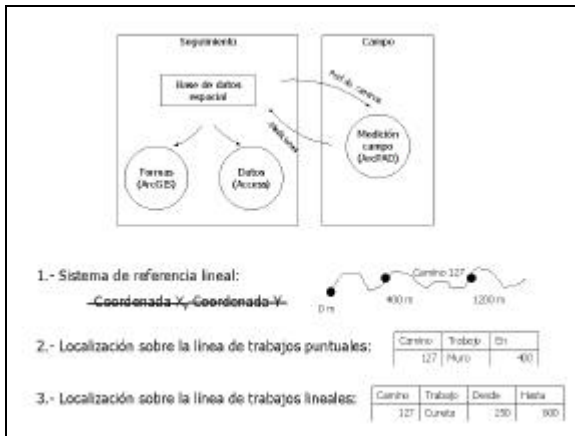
Seguimiento

Campo

Base de datos espacial

Perf. de camino

Mediciones

Medición campo (ArcPAD)

Formas (ArcGIS)

Datos (Access)

1.- Sistema de referencia lineal:

Coordenada X, Coordenada Y

Camino 127

0 m

400 m

1200 m

2.- Localización sobre la línea de trabajos puntuales:

| Camino | Trabajo | En |
|---|---|---|
| 127 | Muro | 400 |

3.- Localización sobre la línea de trabajos lineales:

| Camino | Trabajo | Desde | Hasta |
|---|---|---|---|
| 127 | Cuneta | 250 | 900 |